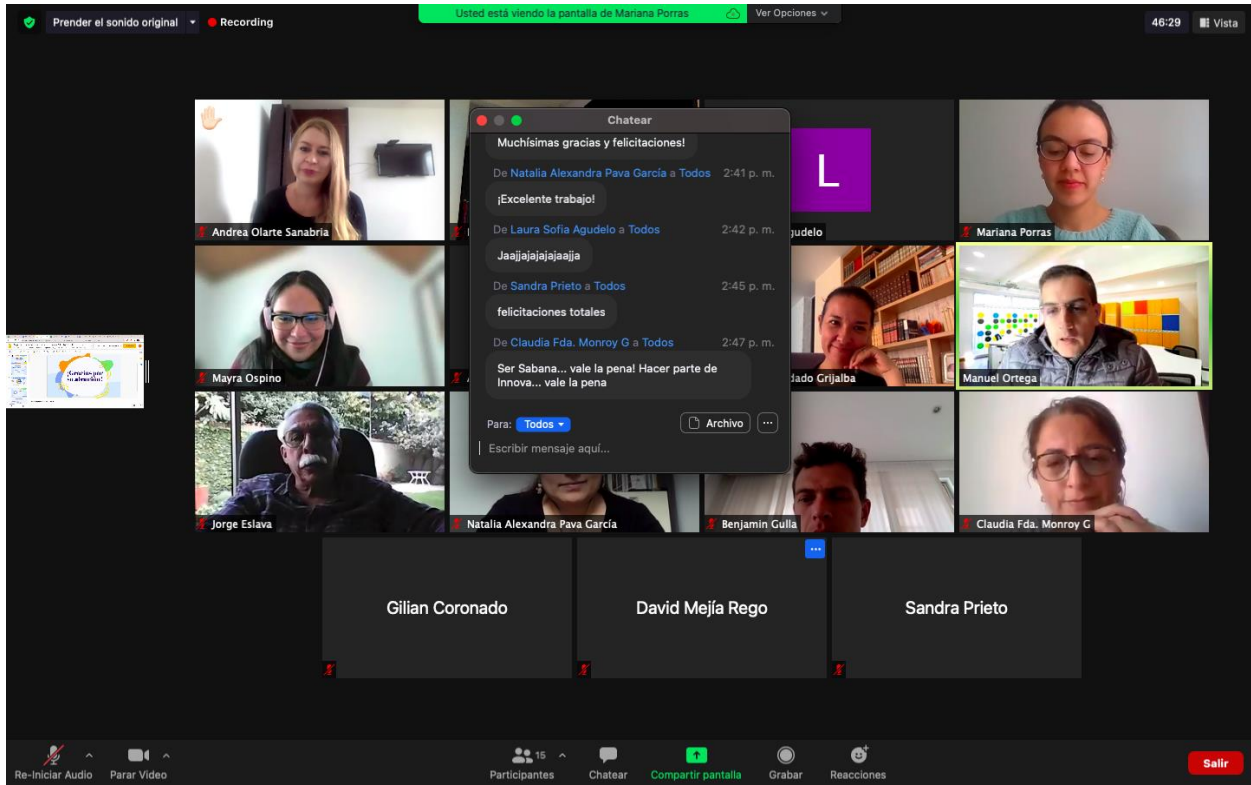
Prender el sonido original
Recording
Usted está viendo la pantalla de Mariana Porras
Ver Opciones
46:29
Vista

Chatear
Muchísimas gracias y felicitaciones!
De Natalia Alexandra Pava García a Todos 2:41 p. m.
¡Excelente trabajo!
De Laura Sofia Agudelo a Todos 2:42 p. m.
Jaajjajajajaajja
De Sandra Prieto a Todos 2:45 p. m.
felicitaciones totales
De Claudia Fda. Monroy G a Todos 2:47 p. m.
Ser Sabana... vale la pena! Hacer parte de Innova... vale la pena
Para: Todos
Archivo
Escribir mensaje aquí...

L
Andrea Olarte Sanabria
gudelo
Mariana Porras
Mayra Ospino
dado Grijalba
Manuel Ortega
Jorge Eslava
Natalia Alexandra Pava García
Benjamin Gulla
Claudia Fda. Monroy G
Gilian Coronado
David Mejía Rego
Sandra Prieto

Re-Iniciar Audio
Parar Video
15
Participantes
Chatear
Compartir pantalla
Grabar
Reacciones
Salir